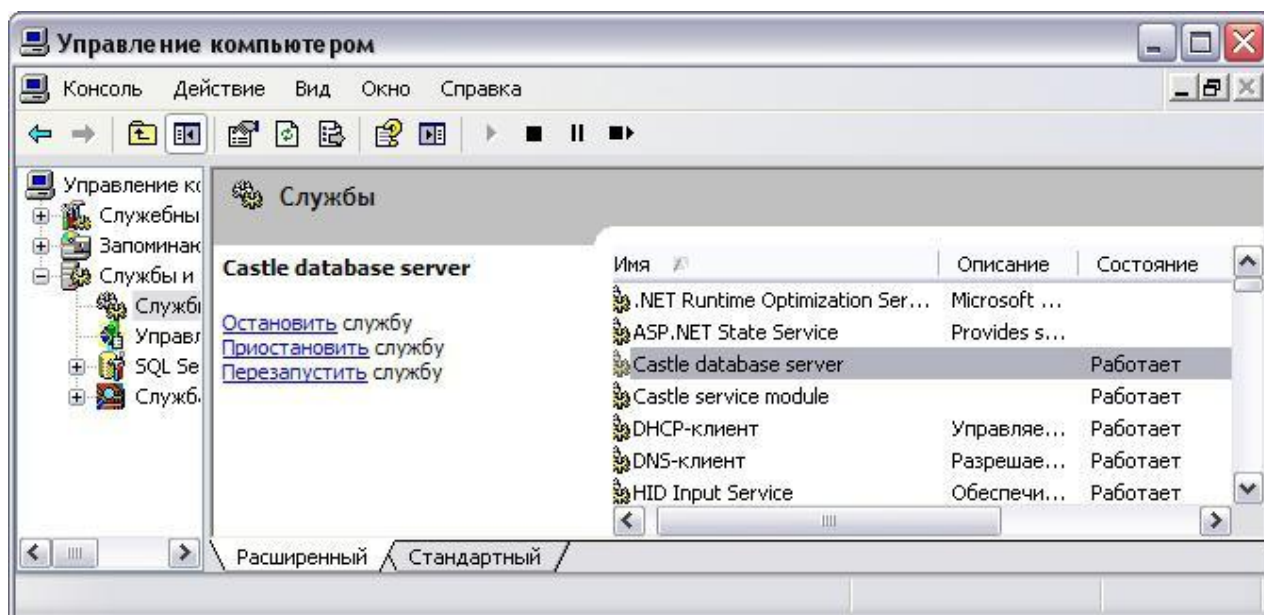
Управление компьютером

Консоль Действие Вид Окно Справка

Управление кс
Служебны
Запоминак
Службы и
Службі
Управл
SQL Se
Служб

Службы

Castle database server

Остановить службу
Приостановить службу
Перезапустить службу

| Имя | Описание | Состояние |
|---|---|---|
| .NET Runtime Optimization Ser... | Microsoft ... | |
| ASP.NET State Service | Provides s... | |
| Castle database server | | Работает |
| Castle service module | | Работает |
| DHCP-клиент | Управляе... | Работает |
| DNS-клиент | Разрешае... | Работает |
| HID Input Service | Обеспечи... | Работает |

Расширенный Стандартный